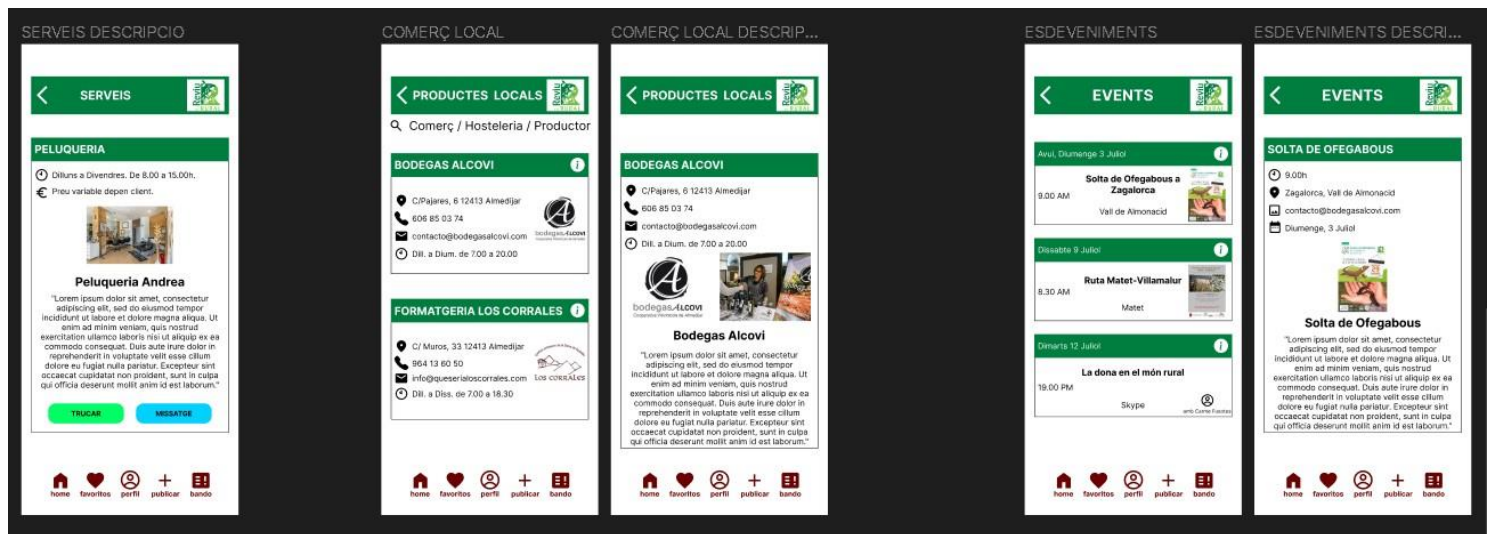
SERVEIS DESCRIPCIO

SERVEIS

PELUQUERIA

Dilluns a Divendres. De 8.00 a 15.00h.

Preu variable depen client.

Peluqueria Andrea

"Lorem ipsum dolor sit amet, consectetur adipiscing elit, sed do eiusmod tempor incididunt ut labore et dolore magna aliqua. Ut enim ad minim veniam, quis nostrud exercitation ullamco laboris nisi ut aliquip ex ea commodo consequat. Duis aute irure dolor in reprehenderit in voluptate velit esse cillum dolore eu fugiat nulla pariatur. Excepteur sint occaecat cupidatat non proident, sunt in culpa qui officia deserunt mollit anim id est laborum."

TRUCAR

MISSATGE

home favoritos perfil publicar bando

COMERÇ LOCAL

PRODUCTES LOCALS

Comerç / Hosteleria / Productor

BODEGAS ALCOVI

C/Pajares, 6 12413 Almedijar

606 85 03 74

contacto@bodegasalcovi.com

Dill. a Dium. de 7.00 a 20.00

FORMATGERIA LOS CORRALES

C/ Muros, 33 12413 Almedijar

964 13 60 50

info@queserialoscorrales.com

Dill. a Diss. de 7.00 a 18.30

home favoritos perfil publicar bando

COMERÇ LOCAL DESCRIP...

PRODUCTES LOCALS

BODEGAS ALCOVI

C/Pajares, 6 12413 Almedijar

606 85 03 74

contacto@bodegasalcovi.com

Dill. a Dium. de 7.00 a 20.00

Bodegas Alcovi

"Lorem ipsum dolor sit amet, consectetur adipiscing elit, sed do eiusmod tempor incididunt ut labore et dolore magna aliqua. Ut enim ad minim veniam, quis nostrud exercitation ullamco laboris nisi ut aliquip ex ea commodo consequat. Duis aute irure dolor in reprehenderit in voluptate velit esse cillum dolore eu fugiat nulla pariatur. Excepteur sint occaecat cupidatat non proident, sunt in culpa qui officia deserunt mollit anim id est laborum."

home favoritos perfil publicar bando

ESDEVENIMENTS

EVENTS

Avui, Diumenge 3 Juliol

9.00 AM

Solta de Ofegabous a Zagalorca

Vall de Almonacid

Dissabte 9 Juliol

8.30 AM

Ruta Matet-Villamalur

Matet

Dimarts 12 Juliol

19.00 PM

La dona en el món rural

Skype

home favoritos perfil publicar bando

ESDEVENIMENTS DESCRI...

EVENTS

SOLTA DE OFEGABOUS

9.00h

Zagalorca, Vall de Almonacid

contacto@bodegasalcovi.com

Diumenge, 3 Juliol

Solta de Ofegabous

"Lorem ipsum dolor sit amet, consectetur adipiscing elit, sed do eiusmod tempor incididunt ut labore et dolore magna aliqua. Ut enim ad minim veniam, quis nostrud exercitation ullamco laboris nisi ut aliquip ex ea commodo consequat. Duis aute irure dolor in reprehenderit in voluptate velit esse cillum dolore eu fugiat nulla pariatur. Excepteur sint occaecat cupidatat non proident, sunt in culpa qui officia deserunt mollit anim id est laborum."

home favoritos perfil publicar bando